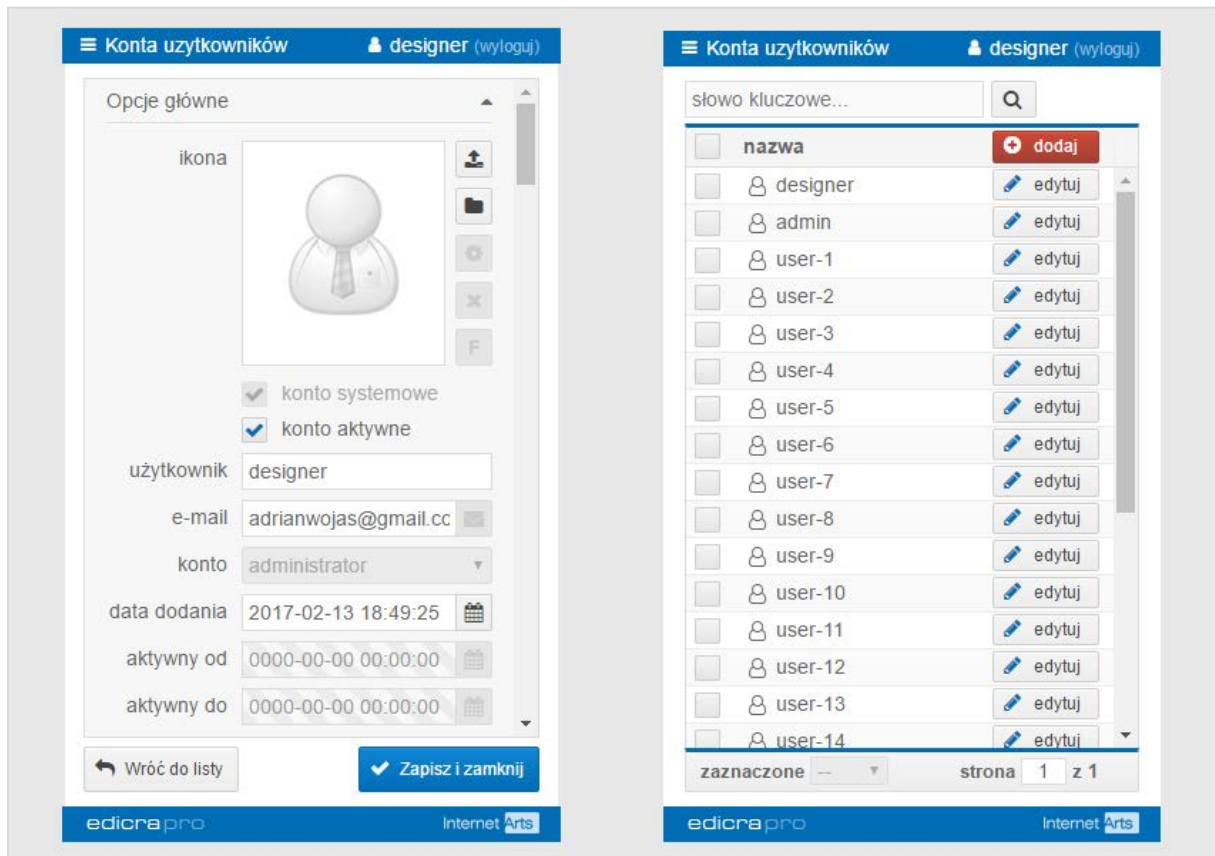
Konta uzytkowników designer (wyloguj)

Opcje główne

ikona

F

konto systemowe

konto aktywne

użytkownik designer

e-mail adrianwojas@gmail.cc

konto administrator

data dodania 2017-02-13 18:49:25

aktywny od 0000-00-00 00:00:00

aktywny do 0000-00-00 00:00:00

Wróć do listy

Zapisz i zamknij

edicrapro Internet Arts

Konta uzytkowników designer (wyloguj)

słowo kluczowe...

| | nazwa | dodaj |
|---|---|---|
| | designer | edytuj |
| | admin | edytuj |
| | user-1 | edytuj |
| | user-2 | edytuj |
| | user-3 | edytuj |
| | user-4 | edytuj |
| | user-5 | edytuj |
| | user-6 | edytuj |
| | user-7 | edytuj |
| | user-8 | edytuj |
| | user-9 | edytuj |
| | user-10 | edytuj |
| | user-11 | edytuj |
| | user-12 | edytuj |
| | user-13 | edytuj |
| | user-14 | edytuj |

zaznaczone -- strona 1 z 1

edicrapro Internet Arts